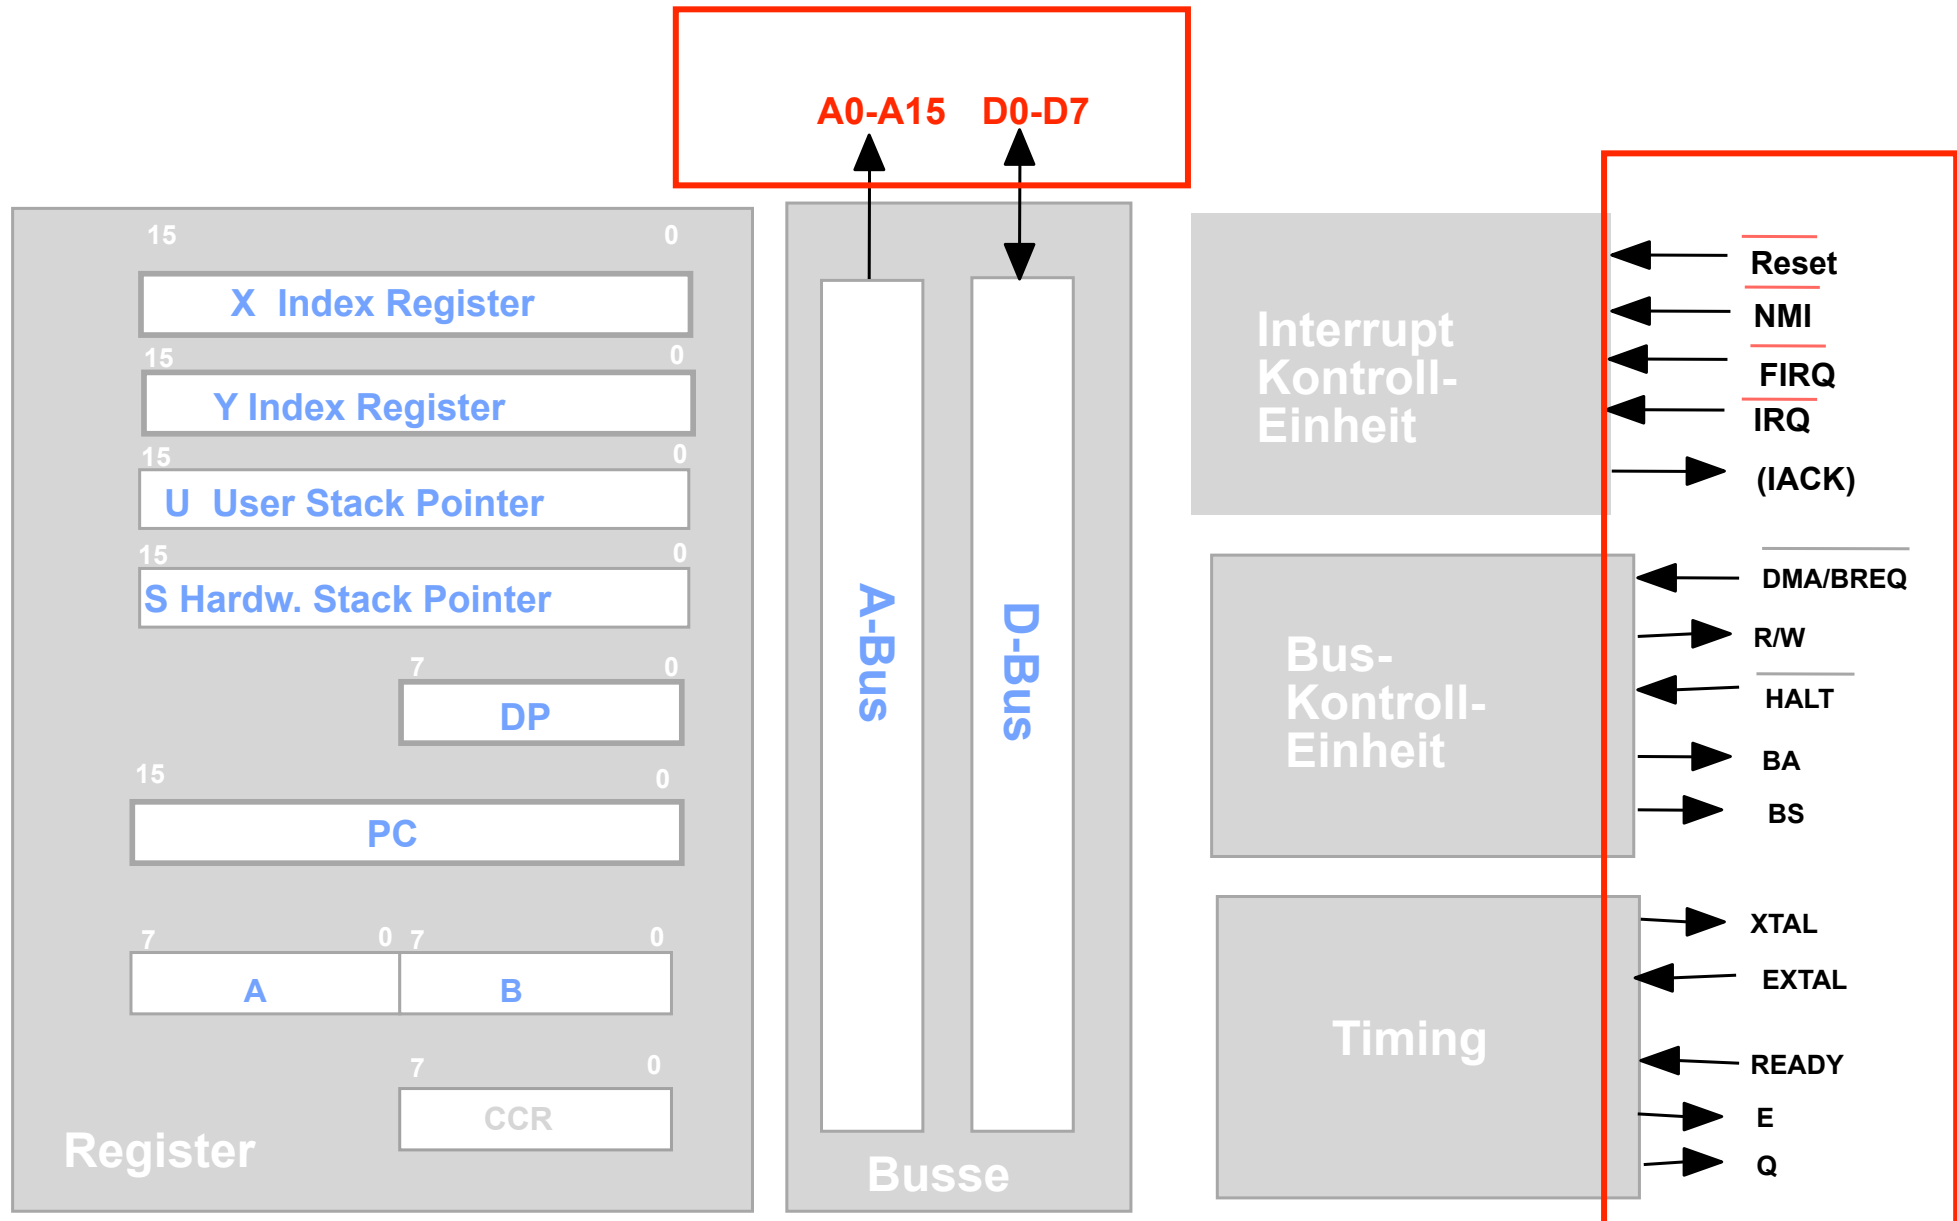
A0-A15 D0-D7

15 0
X Index Register
15 0
Y Index Register
15 0
U User Stack Pointer
15 0
S Hardw. Stack Pointer
7 0
DP
15 0
PC
7 0 7 0
A B
7 0
CCR
Register

A-Bus
D-Bus
Busse

Interrupt Kontroll-Einheit
Reset
NMI
FIRQ
IRQ
(IACK)

Bus-Kontroll-Einheit
DMA/BREQ
R/W
HALT
BA
BS

Timing
XTAL
EXTAL
READY
E
Q